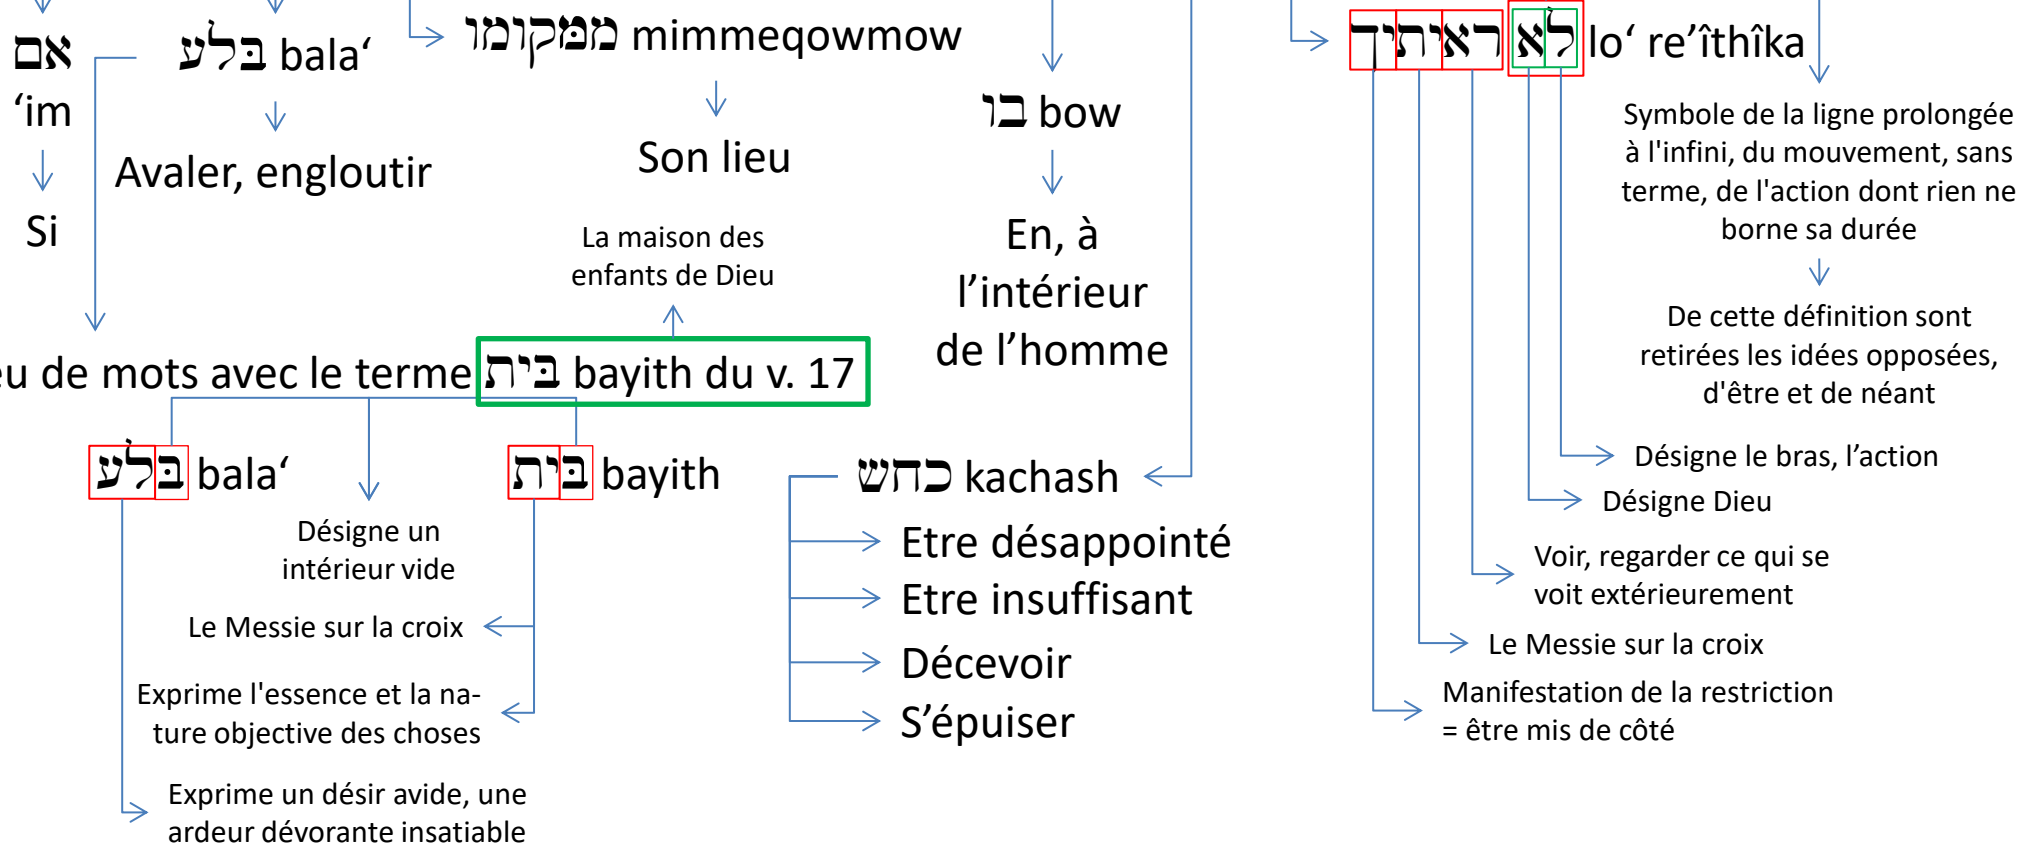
אם
‘im
Si

בלע bala‘
Avaler, engloutir

ממקומו mimmeqowmow
Son lieu

בו bow
En, à l’intérieur de l’homme

ראיתך לא lo‘ re’îthîka
Symbole de la ligne prolongée à l'infini, du mouvement, sans terme, de l'action dont rien ne borne sa durée
De cette définition sont retirées les idées opposées, d'être et de néant

La maison des enfants de Dieu

u de mots avec le terme בית bayith du v. 17

בלע bala‘
Désigne un intérieur vide

בית bayith
Le Messie sur la croix
Exprime l'essence et la nature objective des choses
Exprime un désir avide, une ardeur dévorante insatiable

כחש kachash
Etre désappointé
Etre insuffisant
Décevoir
S’épuiser

Désigne le bras, l’action
Désigne Dieu
Voir, regarder ce qui se voit extérieurement
Le Messie sur la croix
Manifestation de la restriction = être mis de côté